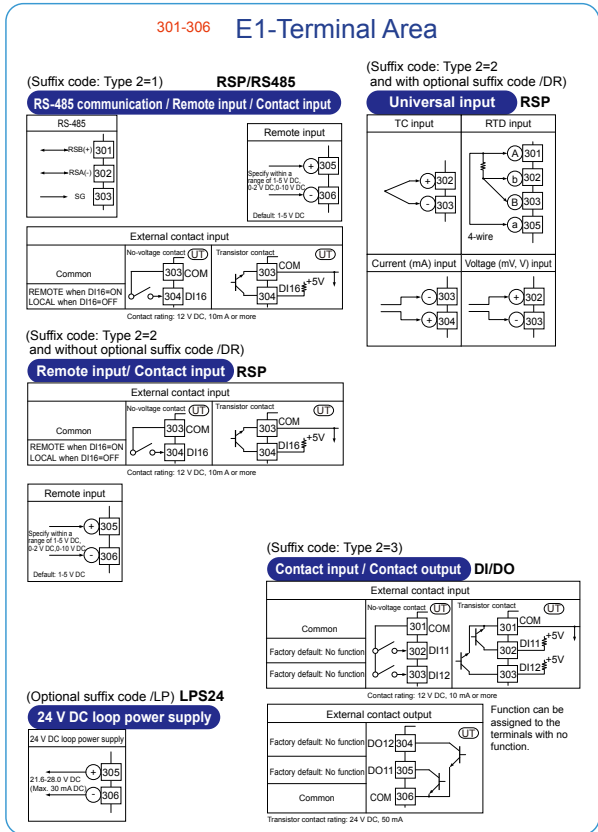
301-306 E1-Terminal Area

(Suffix code: Type 2=1) RSP/RS485

RS-485 communication / Remote input / Contact input

RS-485

RSB(+) 301

RSA(-) 302

SG 303

Remote input

Specify within a range of 1-5 V DC, 0-2 V DC,0-10 V DC

+ 305

- 306

Default: 1-5 V DC

External contact input

Common

REMOTE when DI16=ON
LOCAL when DI16=OFF

No-voltage contact UT

303 COM

304 DI16

Transistor contact UT

303 COM

304 DI16 +5V

Contact rating: 12 V DC, 10m A or more

(Suffix code: Type 2=2 and with optional suffix code /DR)

Universal input RSP

TC input

+ 302

- 303

RTD input

A 301

b 302

B 303

a 305

4-wire

Current (mA) input

- 303

+ 304

Voltage (mV, V) input

+ 302

- 303

(Suffix code: Type 2=2 and without optional suffix code /DR)

Remote input/ Contact input RSP

External contact input

Common

REMOTE when DI16=ON
LOCAL when DI16=OFF

No-voltage contact UT

303 COM

304 DI16

Transistor contact UT

303 COM

304 DI16 +5V

Contact rating: 12 V DC, 10m A or more

Remote input

Specify within a range of 1-5 V DC, 0-2 V DC,0-10 V DC

+ 305

- 306

Default: 1-5 V DC

(Suffix code: Type 2=3)

Contact input / Contact output DI/DO

External contact input

Common

Factory default: No function

Factory default: No function

No-voltage contact UT

301 COM

302 DI11

303 DI12

Transistor contact UT

301 COM

302 DI11 +5V

303 DI12 +5V

Contact rating: 12 V DC, 10 mA or more

External contact output

Factory default: No function DO12 304

Factory default: No function DO11 305

Common COM 306

UT

Function can be assigned to the terminals with no function.

Transistor contact rating: 24 V DC, 50 mA

(Optional suffix code /LP) LPS24

24 V DC loop power supply

24 V DC loop power supply

21.6-28.0 V DC (Max. 30 mA DC)

+ 305

- 306